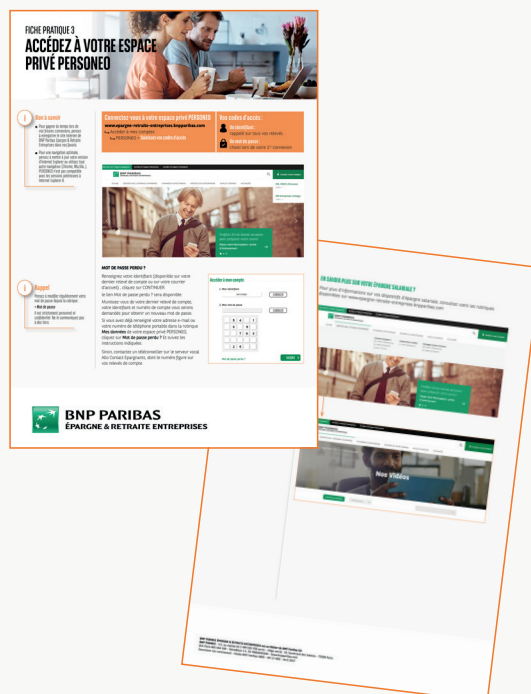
FICHE PRATIQUE 3
ACCÉDEZ À VOTRE ESPACE PRIVÉ PERSONEO

Bon à savoir

Connectez-vous à votre espace privé PERSONEO
www.epargne-retraite-entreprises.bnpparibas.com
Accéder à mes comptes
PERSONEO > Saisissez vos codes d'accès

Vos codes d'accès :
Un identifiant
Un mot de passe

MOT DE PASSE PERDU ?

Rappel

Accéder à mes comptes

BNP PARIBAS
ÉPARGNE & RETRAITE ENTREPRISES

EN SAVOIR PLUS SUR VOTRE ÉPARGNE SALARIALE ?

Nos Vidéos